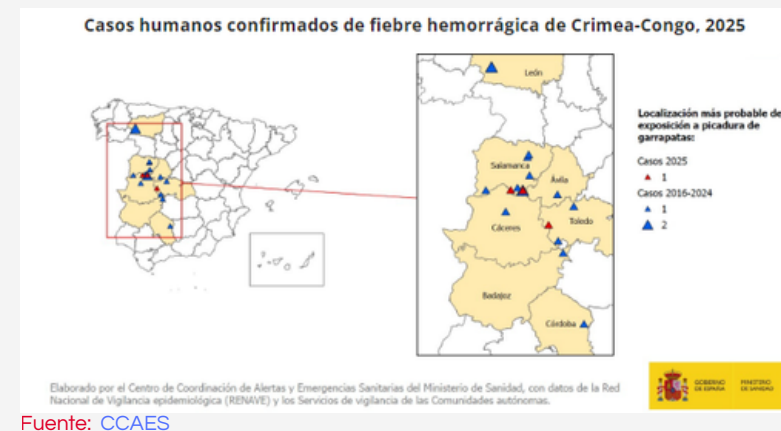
Casos humanos confirmados de fiebre hemorrágica de Crimea-Congo, 2025

León

Salamanca

Ávila

Cáceres

Toledo

Badajoz

Córdoba

Localización más probable de exposición a picadura de garrapatas:

Casos 2025

1

Casos 2016-2024

1

2

Elaborado por el Centro de Coordinación de Alertas y Emergencias Sanitarias del Ministerio de Sanidad, con datos de la Red Nacional de Vigilancia epidemiológica (RENAVE) y los Servicios de vigilancia de las Comunidades autónomas.

GOBIERNO DE ESPAÑA

MINISTERIO DE SANIDAD

Fuente: CCAES